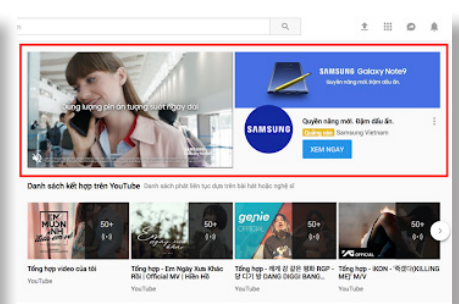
Dung lượng pin ấn tượng suốt ngày dài

SAMSUNG Galaxy Note9

Quyền năng mới. Đậm dấu ấn.

SAMSUNG

Quyền năng mới. Đậm dấu ấn.

Quảng cáo Samsung Vietnam

XEM NGAY

Danh sách kết hợp trên YouTube Danh sách phát liên tục dựa trên bài hát hoặc nghệ sĩ

50+

50+

genie OFFICIAL

50+

50+

Tổng hợp video của tôi

YouTube

Tổng hợp - Em Ngày Xưa Khác Rồi | Official MV | Hiền Hồ

YouTube

Tổng hợp - 헤이즈 (Heize) 'SHE'S FINE' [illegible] DANG DIGGI BANG

YouTube

Tổng hợp - iKON - '죽겠다(KILLING ME)' M/V

YouTube